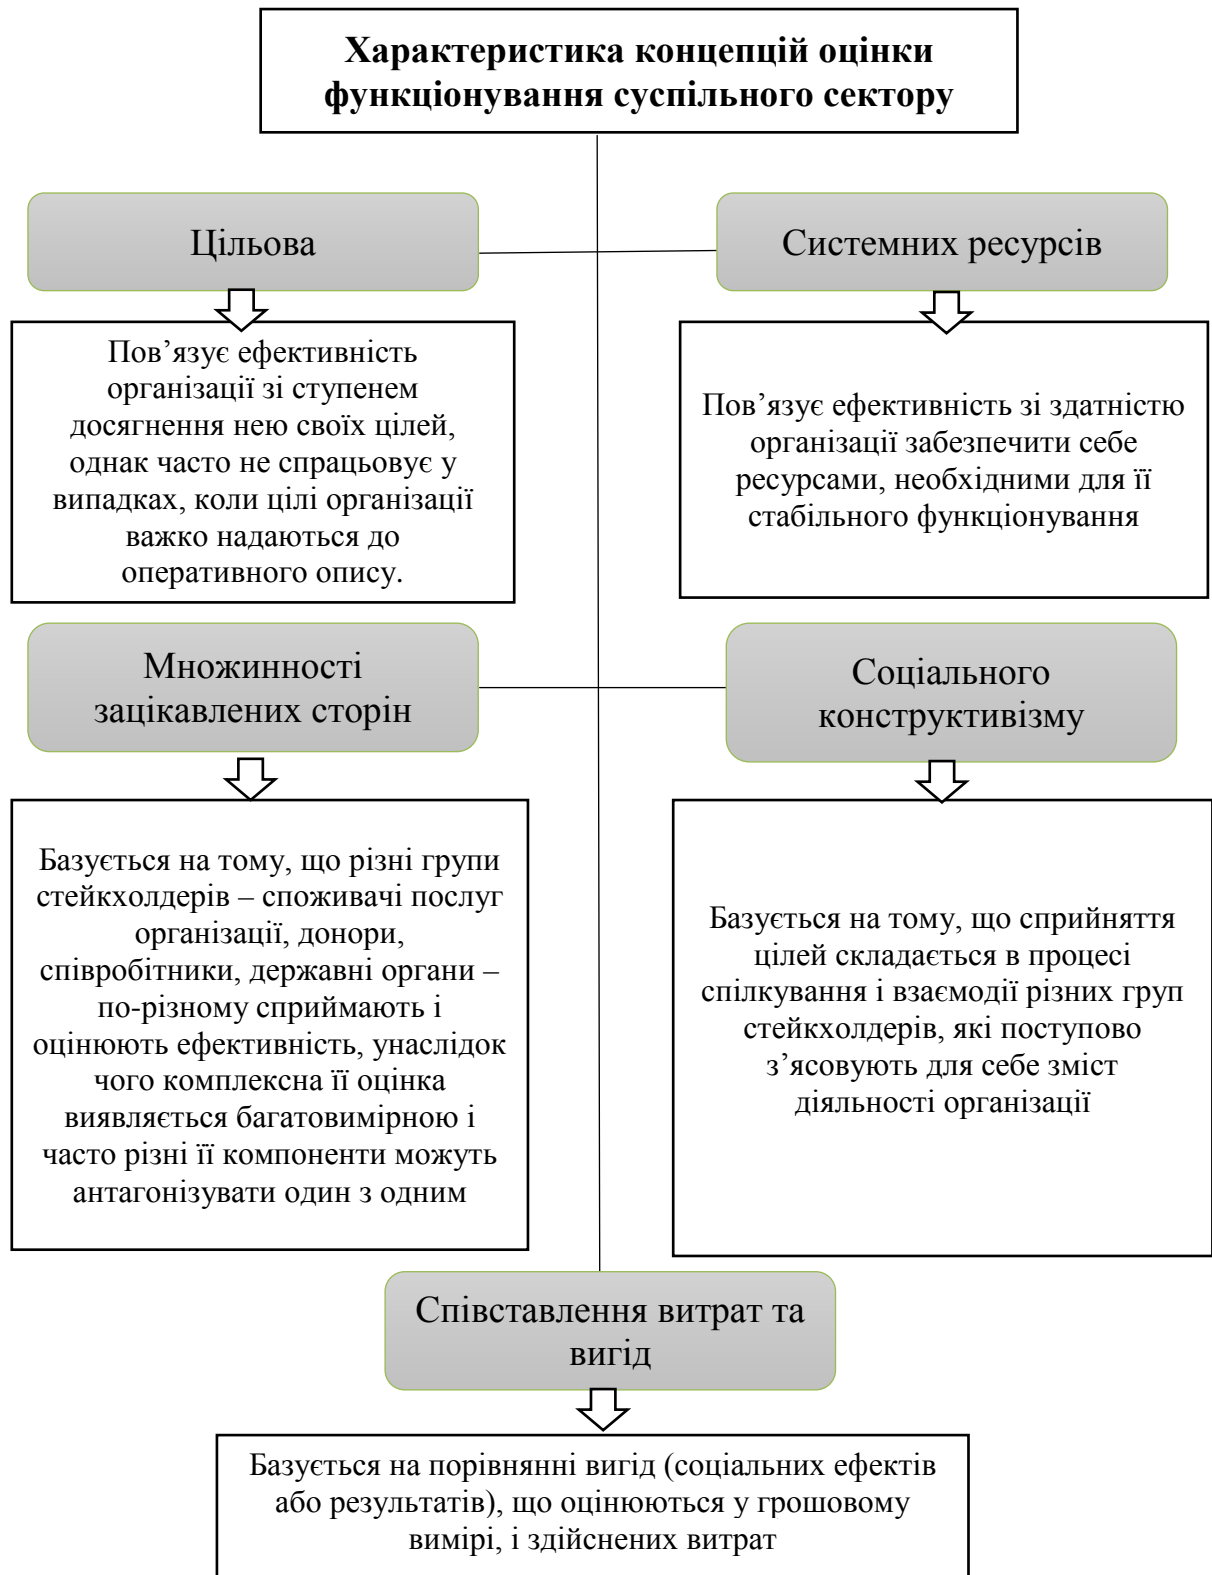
Характеристика концепцій оцінки функціонування суспільного сектору

Цільова

Пов’язує ефективність організації зі ступенем досягнення нею своїх цілей, однак часто не спрацьовує у випадках, коли цілі організації важко надаються до оперативного опису.

Системних ресурсів

Пов’язує ефективність зі здатністю організації забезпечити себе ресурсами, необхідними для її стабільного функціонування

Множинності зацікавлених сторін

Базується на тому, що різні групи стейкхолдерів – споживачі послуг організації, донори, співробітники, державні органи – по-різному сприймають і оцінюють ефективність, унаслідок чого комплексна її оцінка виявляється багатовимірною і часто різні її компоненти можуть антагонізувати один з одним

Соціального конструктивізму

Базується на тому, що сприйняття цілей складається в процесі спілкування і взаємодії різних груп стейкхолдерів, які поступово з’ясовують для себе зміст діяльності організації

Співставлення витрат та вигід

Базується на порівнянні вигід (соціальних ефектів або результатів), що оцінюються у грошовому вимірі, і здійснених витрат